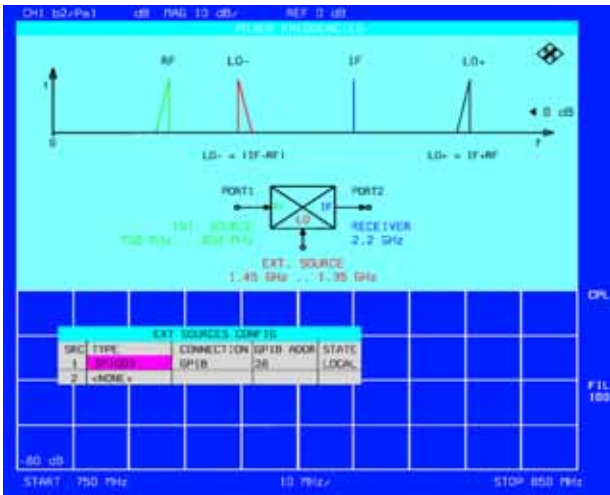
CH1 b2/Pa1 dB MAG 10 dB/ REF 0 dB

MIXER FREQUENCIES

RF LO- IF LO+

f

◀ 0 dB

0 f

LO- = |IF-RF| LO+ = IF+RF

PORT1 PORT2

RF IF

LO

INT. SOURCE
750 MHz .. 850 MHz

RECEIVER
2.2 GHz

EXT. SOURCE
1.45 GHz .. 1.35 GHz

CAL

EXT SOURCES CONFIG

| SRC | TYPE | CONNECTION | GPIB ADDR | STATE |
|---|---|---|---|---|
| 1 | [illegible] | GPIB | 28 | LOCAL |
| 2 | <NONE> | | | |

FIL
100

-80 dB

START 750 MHz 10 MHz/ STOP 850 MHz